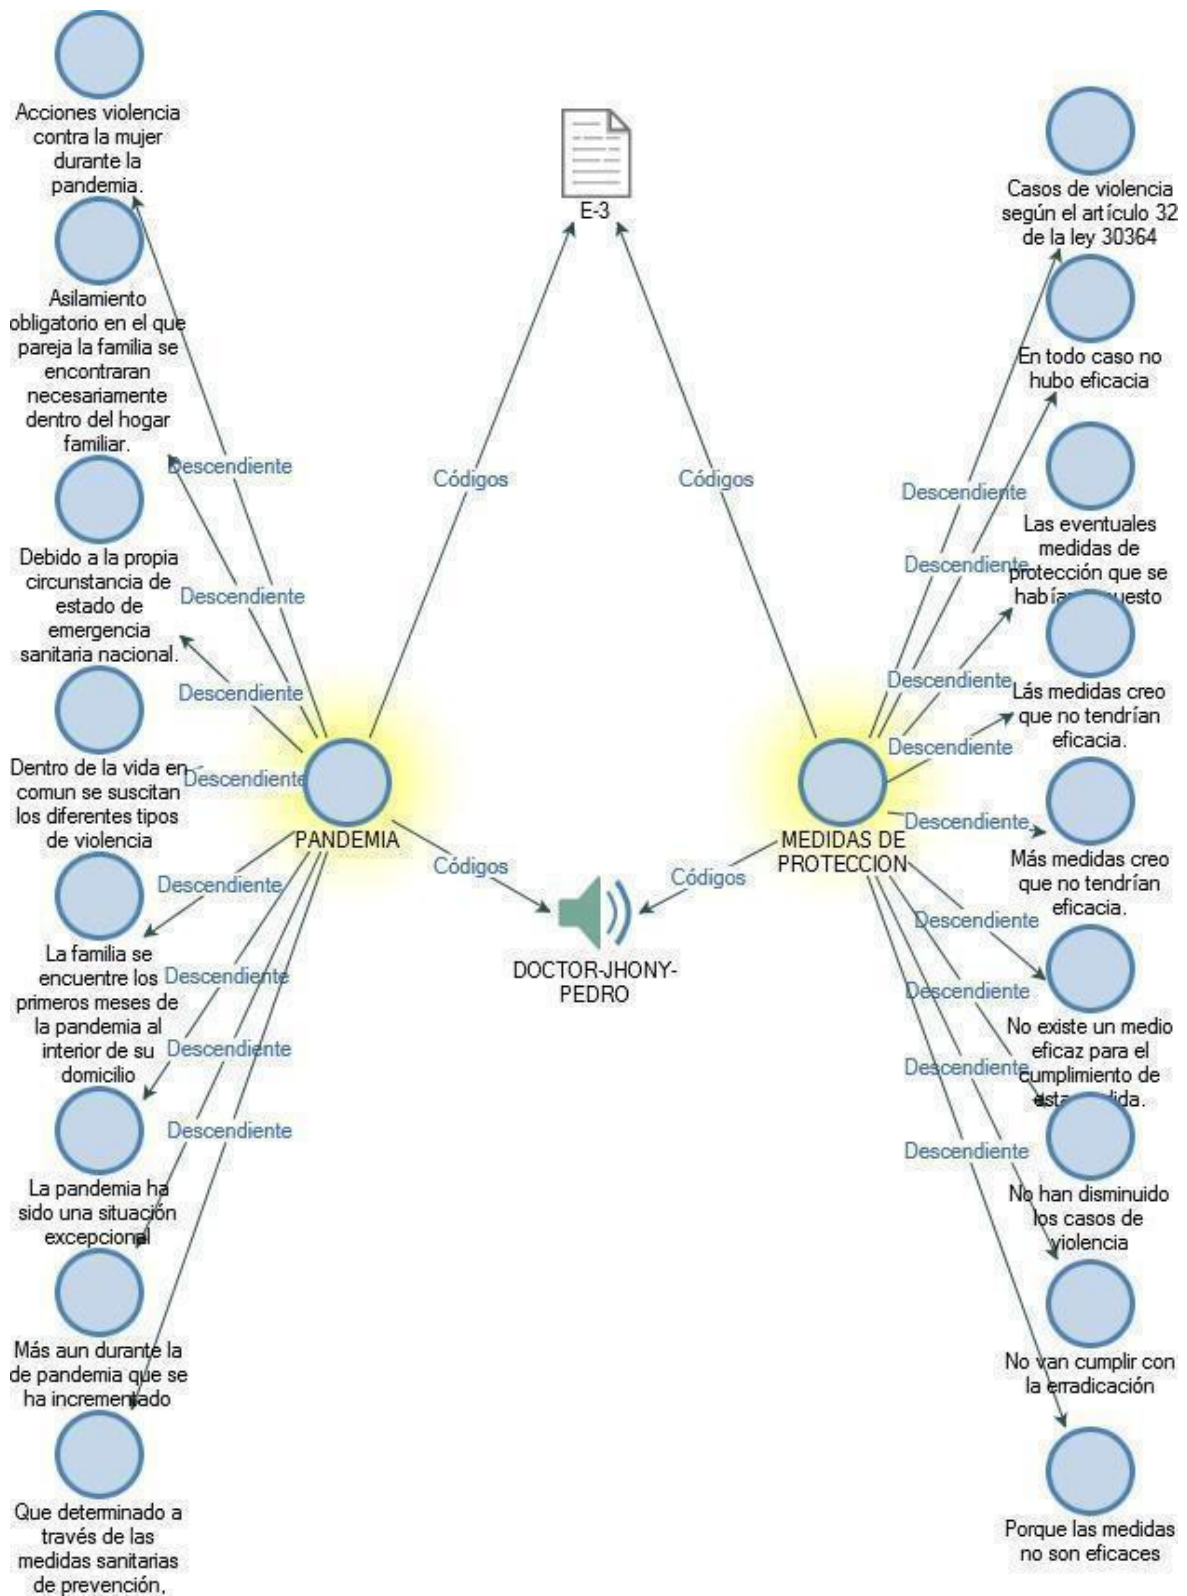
Acciones violencia contra la mujer durante la pandemia.

Asilamiento obligatorio en el que pareja la familia se encontraran necesariamente dentro del hogar familiar.

Debido a la propia circunstancia de estado de emergencia sanitaria nacional.

Dentro de la vida en comun se suscitan los diferentes tipos de violencia

La familia se encuentre los primeros meses de la pandemia al interior de su domicilio

La pandemia ha sido una situación excepcional

Más aun durante la de pandemia que se ha incrementado

Que determinado a través de las medidas sanitarias de prevención,

Descendiente
Descendiente
Descendiente
Descendiente
Descendiente
Descendiente
Descendiente
Descendiente

PANDEMIA

E-3

Códigos
Códigos
Códigos
Códigos

DOCTOR-JHONY-PEDRO

MEDIDAS DE PROTECCION

Casos de violencia según el artículo 32 de la ley 30364

En todo caso no hubo eficacia

Las eventuales medidas de protección que se habían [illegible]uesto

Lás medidas creo que no tendrían eficacia.

Más medidas creo que no tendrían eficacia.

No existe un medio eficaz para el cumplimiento de esta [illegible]dida.

No han disminuido los casos de violencia

No van cumplir con la erradicación

Porque las medidas no son eficaces

Descendiente
Descendiente
Descendiente
Descendiente
Descendiente
Descendiente
Descendiente
Descendiente
Descendiente